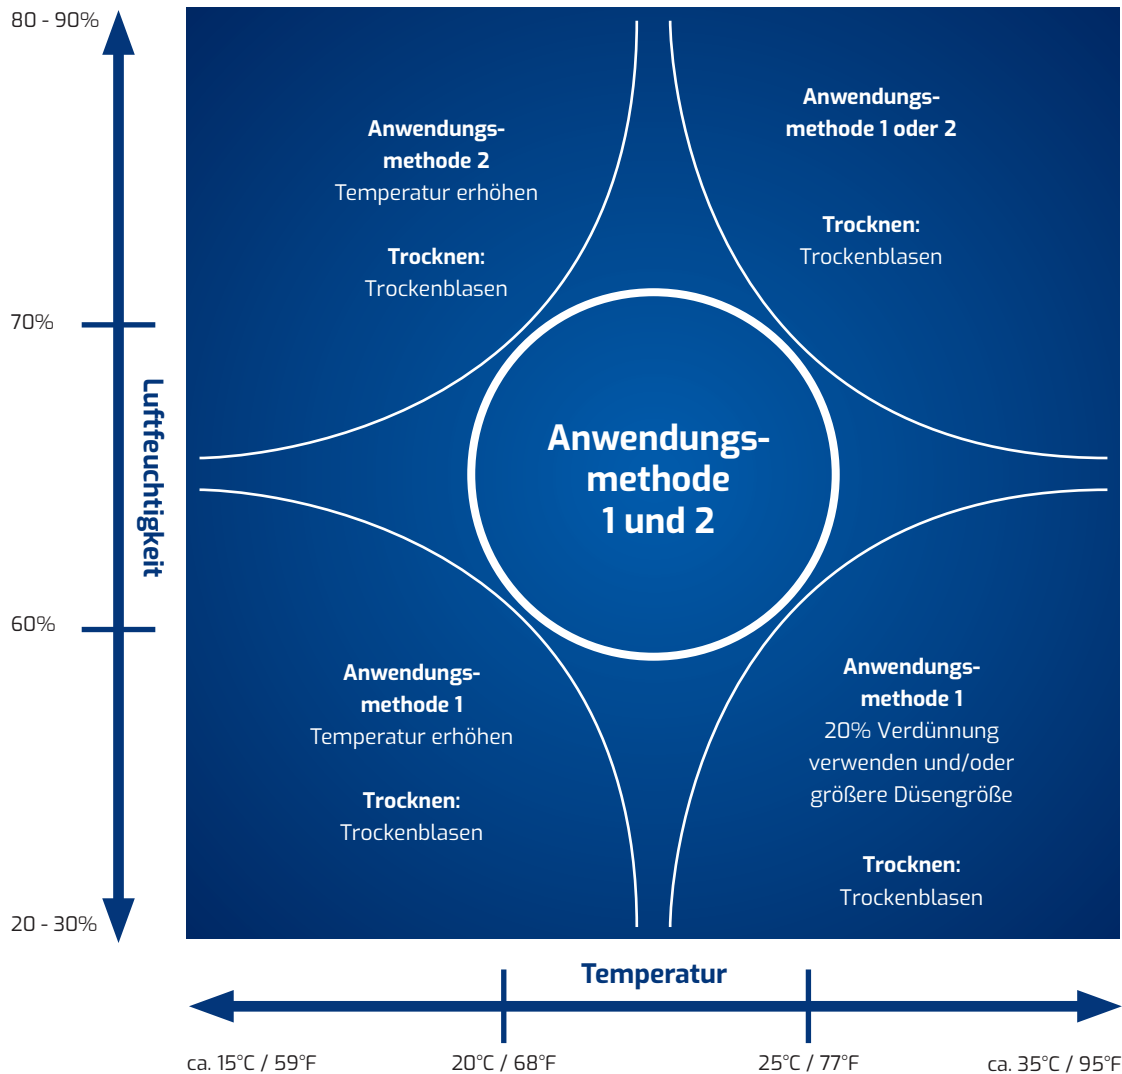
80 - 90%

70%

Luftfeuchtigkeit

60%

20 - 30%

Anwendungsmethode 2
Temperatur erhöhen

Trocknen:
Trockenblasen

Anwendungsmethode 1 oder 2

Trocknen:
Trockenblasen

Anwendungsmethode
1 und 2

Anwendungsmethode 1
Temperatur erhöhen

Trocknen:
Trockenblasen

Anwendungsmethode 1
20% Verdünnung verwenden und/oder größere Düsengröße

Trocknen:
Trockenblasen

Temperatur

ca. 15°C / 59°F

20°C / 68°F

25°C / 77°F

ca. 35°C / 95°F